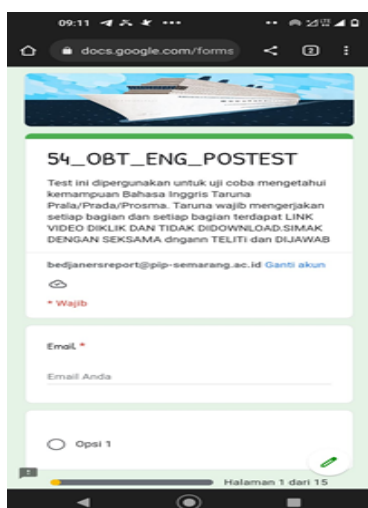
09:11

docs.google.com/forms

2

54_OBT_ENG_POSTEST

Test ini dipergunakan untuk uji coba mengetahui kemampuan Bahasa Inggris Taruna Prala/Prada/Prosma. Taruna wajib mengerjakan setiap bagian dan setiap bagian terdapat LINK VIDEO DIKLIK DAN TIDAK DIDOWNLOAD.SIMAK DENGAN SEKSAMA dngann TELITI dan DIJAWAB

bedjanersreport@pip-semarang.ac.id Ganti akun

* Wajib

Email *

Email Anda

Opsi 1

Halaman 1 dari 15